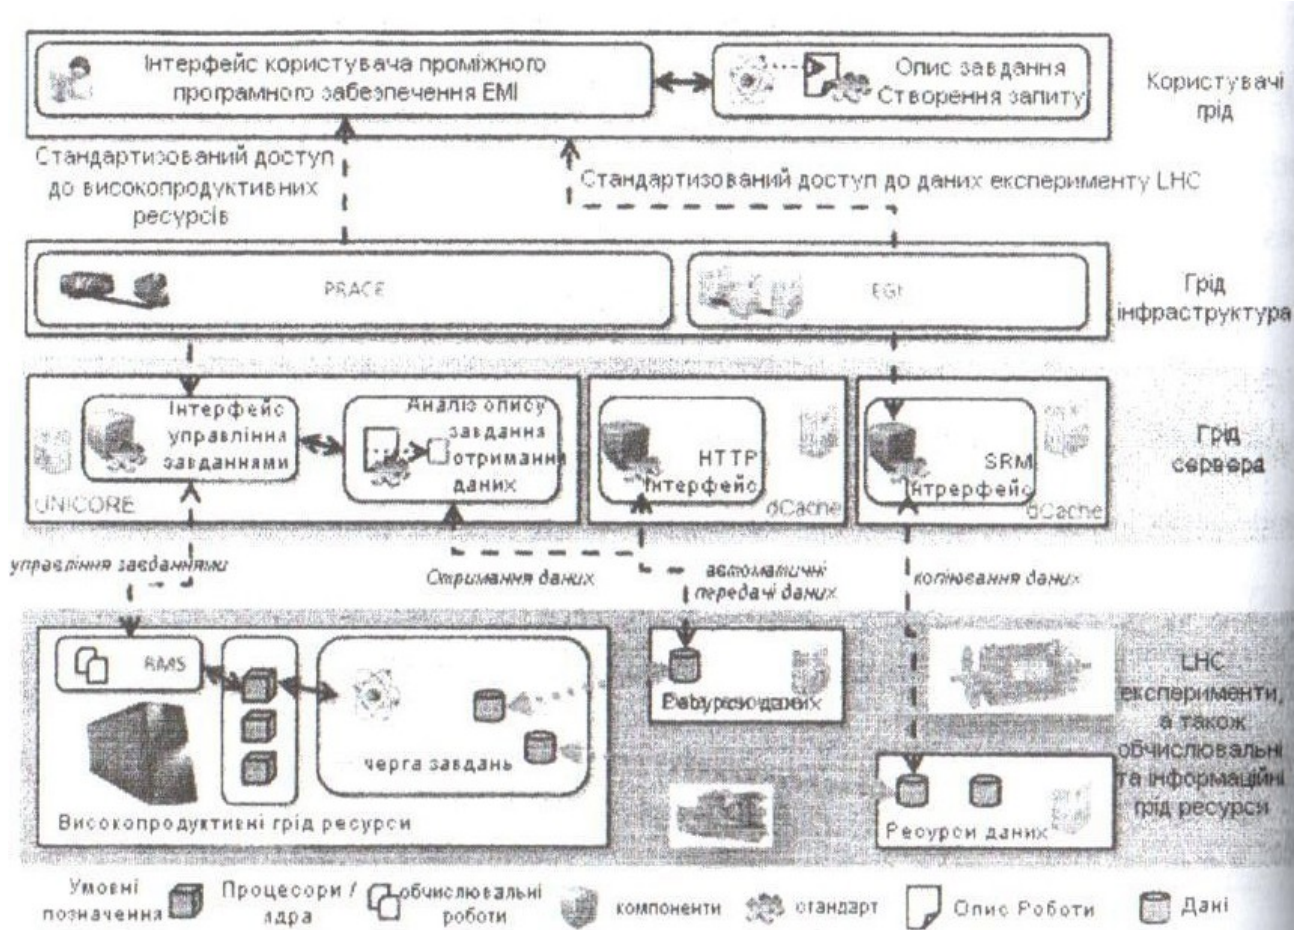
Інтерфейс користувача проміжного програмного забезпечення EMI

Опис завдання Створення запиту

Користувачі грід

Стандартизований доступ до високопродуктивних ресурсів

Стандартизований доступ до даних експерименту LHC

PRACE

EGI

Грід інфраструктура

Інтерфейс управління завданнями

Аналіз опису завдання отримання даних

UNICORE

HTTP Інтерфейс

dCache

SRM Інтерфейс

dCache

Грід сервера

управління завданнями

Отримання даних

автоматичні передачі даних

копіювання даних

RMS

черга завдань

Високопродуктивні грід ресурси

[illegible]

LHC експерименти, а також обчислювальні та інформаційні грід ресурси

Ресурси даних

Умовні позначення

Процесори / ядра

обчислювальні роботи

компоненти

стандарт

Опис Роботи

Дані